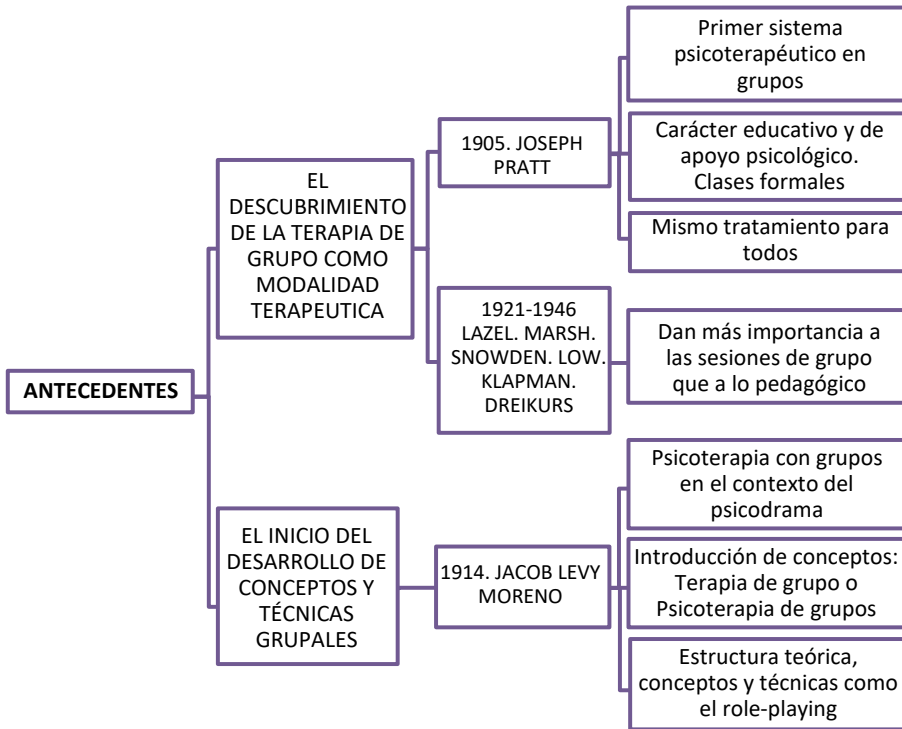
ANTECEDENTES

EL DESCUBRIMIENTO DE LA TERAPIA DE GRUPO COMO MODALIDAD TERAPEUTICA

1905. JOSEPH PRATT

Primer sistema psicoterapéutico en grupos

Carácter educativo y de apoyo psicológico. Clases formales

Mismo tratamiento para todos

1921-1946 LAZEL. MARSH. SNOWDEN. LOW. KLAPMAN. DREIKURS

Dan más importancia a las sesiones de grupo que a lo pedagógico

EL INICIO DEL DESARROLLO DE CONCEPTOS Y TÉCNICAS GRUPALES

1914. JACOB LEVY MORENO

Psicoterapia con grupos en el contexto del psicodrama

Introducción de conceptos: Terapia de grupo o Psicoterapia de grupos

Estructura teórica, conceptos y técnicas como el role-playing